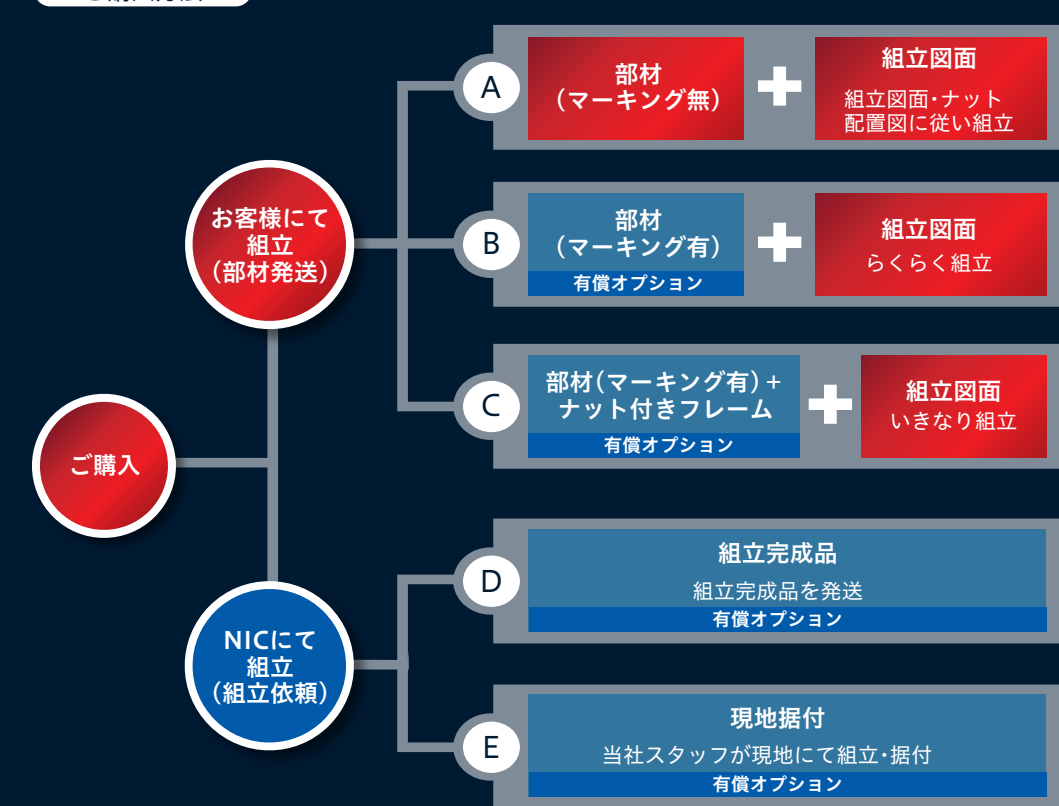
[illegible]

ご購入

お客様にて
組立
（部材発送）

A
部材
（マーキング無）
組立図面
組立図面・ナット
配置図に従い組立

B
部材
（マーキング有）
有償オプション
組立図面
らくらく組立

C
部材（マーキング有）＋
ナット付きフレーム
有償オプション
組立図面
いきなり組立

NICにて
組立
（組立依頼）

D
組立完成品
組立完成品を発送
有償オプション

E
現地据付
当社スタッフが現地にて組立・据付
有償オプション